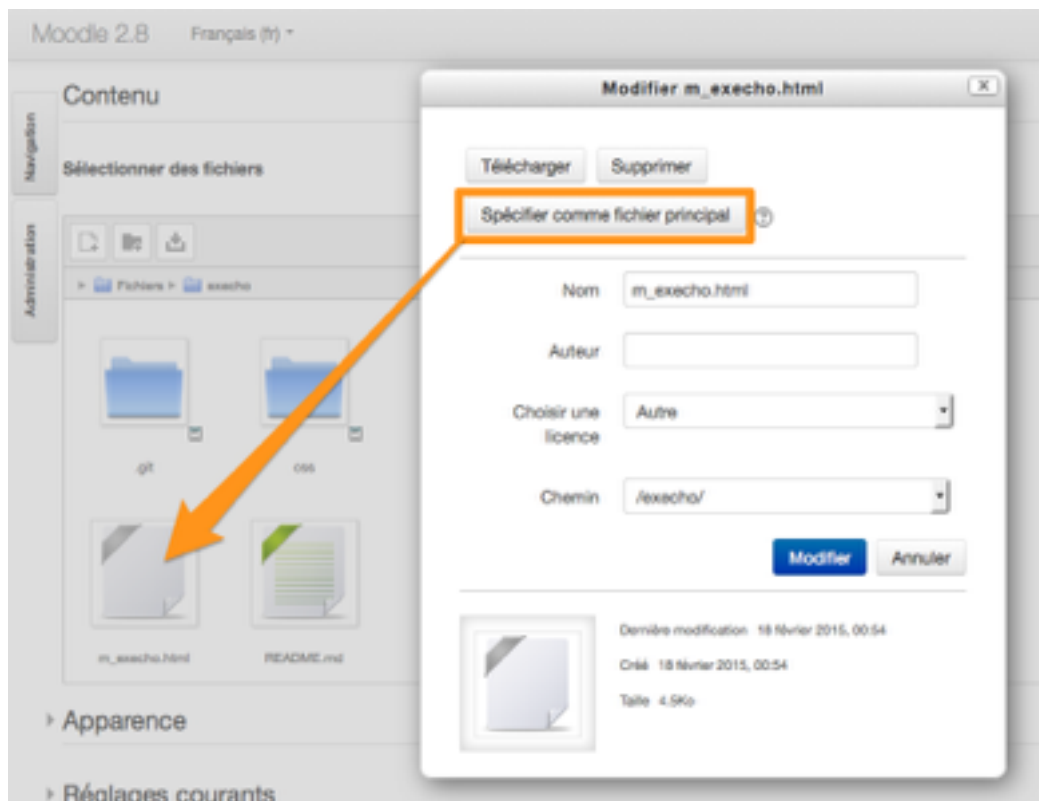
Moodle 2.8 Français (fr)

Navigation

Administration

Contenu

Sélectionner des fichiers

Fichiers > execho

.git

css

m_execho.html

README.md

Apparence

Réglages courants

Modifier m_execho.html

Télécharger

Supprimer

Spécifier comme fichier principal

Nom m_execho.html

Auteur

Choisir une licence Autre

Chemin /execho/

Modifier

Annuler

Dernière modification 18 février 2015, 00:54

Créé 18 février 2015, 00:54

Taille 4.5Ko